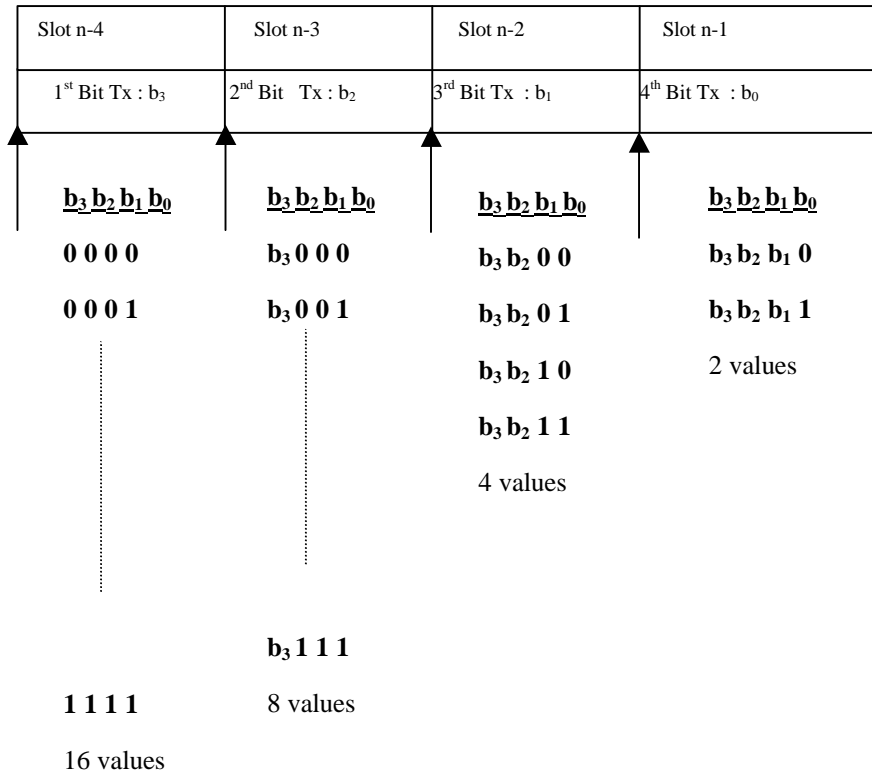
| Slot n-4 | Slot n-3 | Slot n-2 | Slot n-1 |
|---|---|---|---|
| $1^{st}$ Bit Tx : $b_3$ | $2^{nd}$ Bit Tx : $b_2$ | $3^{rd}$ Bit Tx : $b_1$ | $4^{th}$ Bit Tx : $b_0$ |

$b_3\, b_2\, b_1\, b_0$

0 0 0 0

0 0 0 1

1 1 1 1

16 values

$b_3\, b_2\, b_1\, b_0$

$b_3$ 0 0 0

$b_3$ 0 0 1

$b_3$ 1 1 1

8 values

$b_3\, b_2\, b_1\, b_0$

$b_3\, b_2$ 0 0

$b_3\, b_2$ 0 1

$b_3\, b_2$ 1 0

$b_3\, b_2$ 1 1

4 values

$b_3\, b_2\, b_1\, b_0$

$b_3\, b_2\, b_1$ 0

$b_3\, b_2\, b_1$ 1

2 values